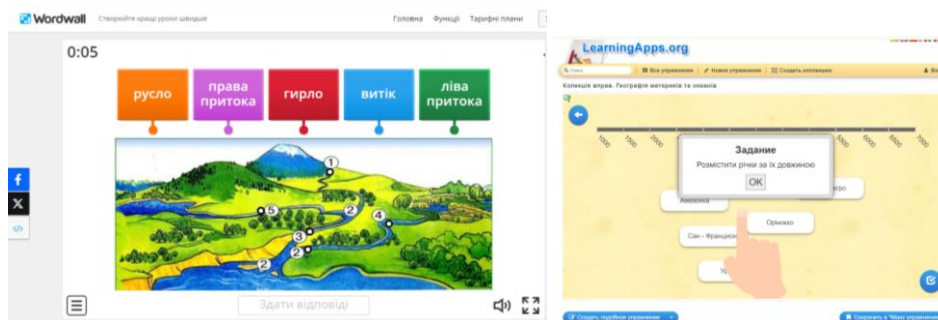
Wordwall Створюйте кращі уроки швидше

Головна Функції Тарифні плани

0:05

русло

права притока

гирло

витік

ліва притока

1

5

2

4

3

2

2

Здати відповіді

LearningApps.org

Поиск | Все упражнения | Новое упражнение | Создать коллекцию

Колекція вправ. Географія материків та океанів

1000 1500 2000 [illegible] 6000 6500 7000

Задание

Розмістити річки за їх довжиною

OK

Амазонка

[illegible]гро

Оріноко

Сан - Франциско

Ук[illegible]

Создать подобное упражнение

Сохранить в "Мои упражнения"